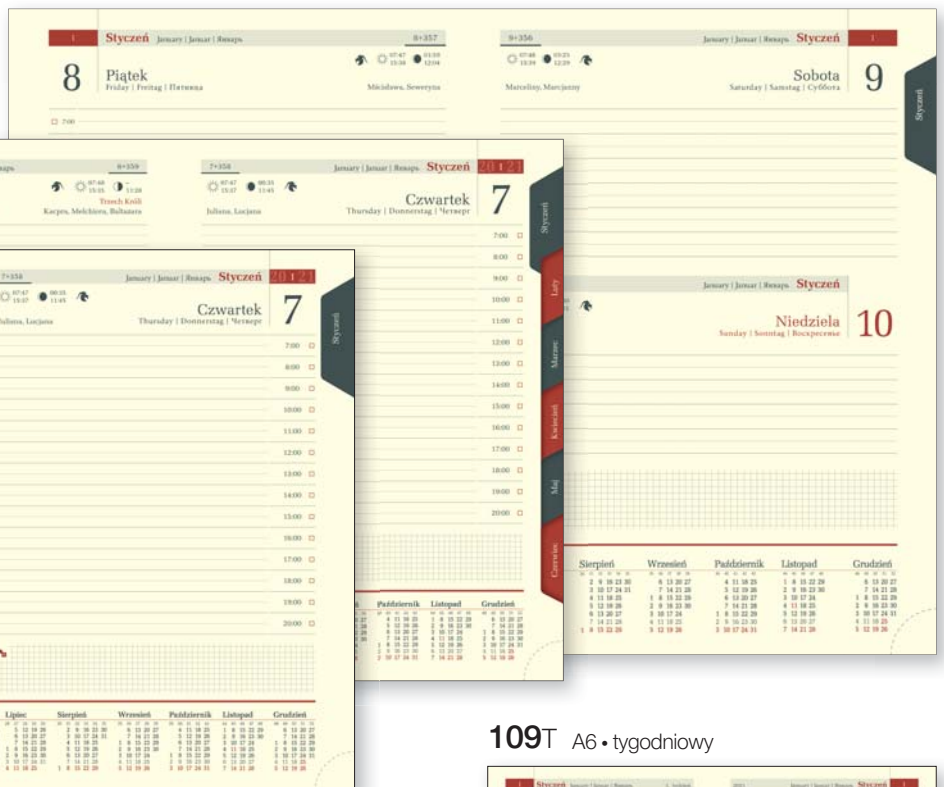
1 Styczeń January | Januar | Январь 8+357

8 Piątek Friday | Freitag | Пятница

07:47 15:34 01:55 12:04

Mścisława, Seweryna

7:00

9+356 07:48 15:35 03:23 12:29

January | Januar | Январь Styczeń 1

Sobota Saturday | Samstag | Суббота 9

Marceliny, Marcjanny

Styczeń

8+359 07:47 15:35 11:38

Trzech Króli

Kacpra, Melchiora, Baltazara

7+358 07:47 15:37 00:31 11:43

January | Januar | Январь Styczeń 2021

Czwartek Thursday | Donnerstag | Четверг 7

Juliana, Lucjana

Styczeń Luty Marzec Kwiecień Maj Czerwiec

7:00 8:00 9:00 10:00 11:00 12:00 13:00 14:00 15:00 16:00 17:00 18:00 19:00 20:00

7+358 07:47 15:37 00:31 11:43

January | Januar | Январь Styczeń 2021

Czwartek Thursday | Donnerstag | Четверг 7

Juliana, Lucjana

Styczeń

7:00 8:00 9:00 10:00 11:00 12:00 13:00 14:00 15:00 16:00 17:00 18:00 19:00 20:00

January | Januar | Январь Styczeń

Niedziela Sunday | Sonntag | Воскресенье 10

Sierpień Wrzesień Październik Listopad Grudzień

Październik Listopad Grudzień

Lipiec Sierpień Wrzesień Październik Listopad Grudzień

109T A6 • tygodniowy

Styczeń Styczeń